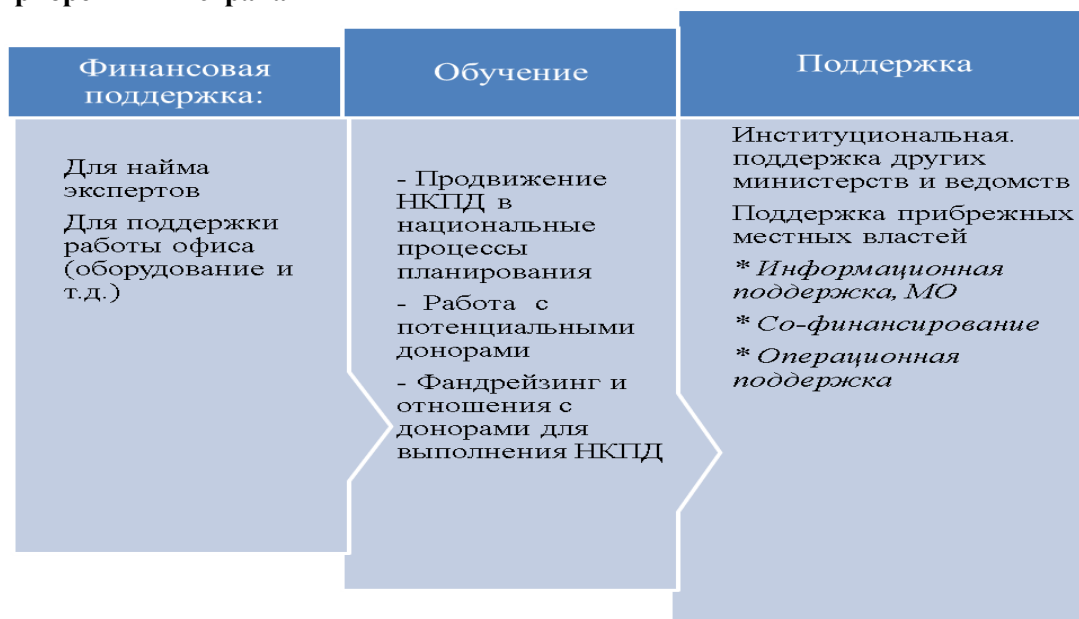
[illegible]

Финансовая поддержка:

Для найма экспертов

Для поддержки работы офиса (оборудование и т.д.)

Обучение

- Продвижение НКПД в национальные процессы планирования

- Работа с потенциальными донорами

- Фандрейзинг и отношения с донорами для выполнения НКПД

Поддержка

Институциональная. поддержка других министерств и ведомств

Поддержка прибрежных местных властей

* Информационная поддержка, МО

* Со-финансирование

* Операционная поддержка